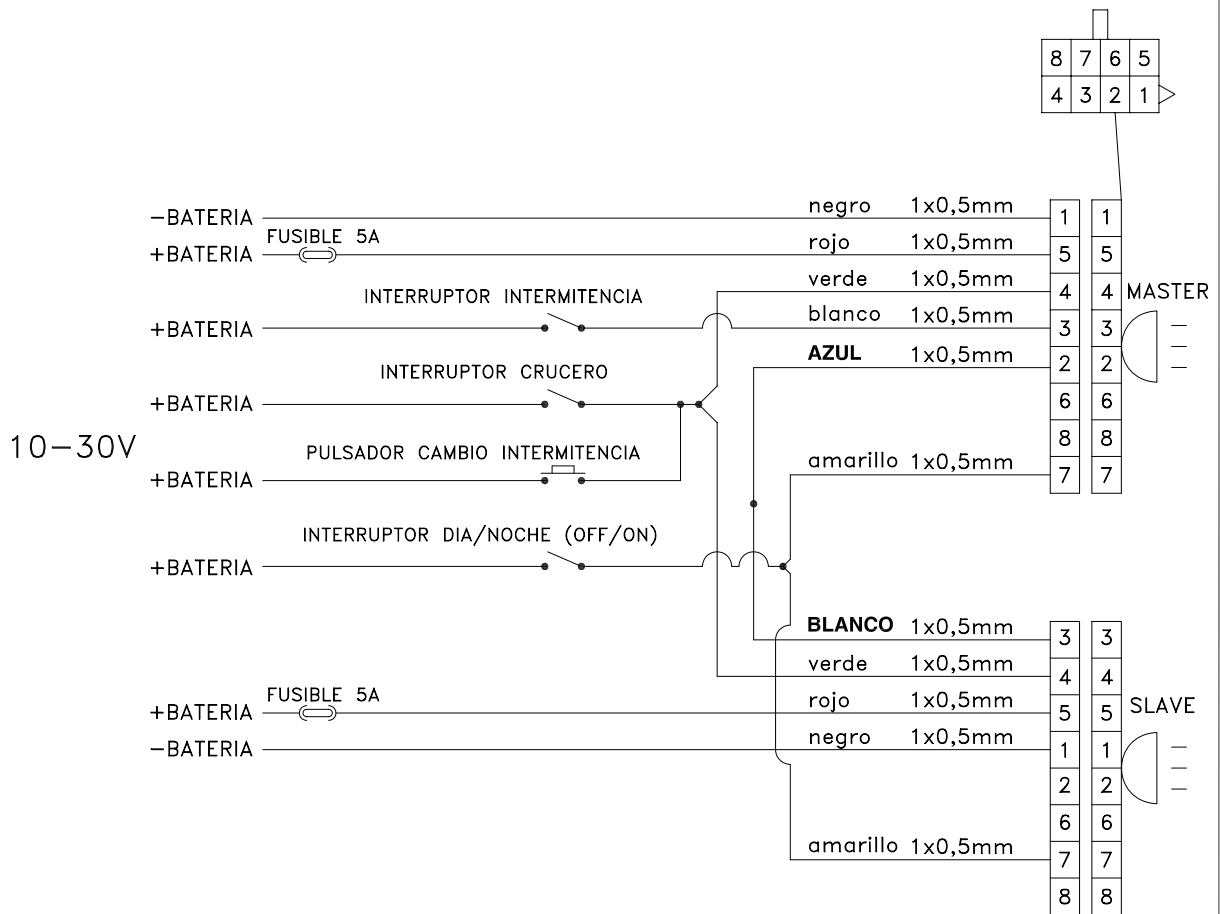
8 7 6 5
4 3 2 1

-BATERIA
+BATERIA FUSIBLE 5A
INTERRUPTOR INTERMITENCIA
+BATERIA
INTERRUPTOR CRUCERO
+BATERIA
10-30V
PULSADOR CAMBIO INTERMITENCIA
+BATERIA
INTERRUPTOR DIA/NOCHE (OFF/ON)
+BATERIA

negro 1x0,5mm
rojo 1x0,5mm
verde 1x0,5mm
blanco 1x0,5mm
AZUL 1x0,5mm
amarillo 1x0,5mm

1 1
5 5
4 4 MASTER
3 3
2 2
6 6
8 8
7 7

BLANCO 1x0,5mm
verde 1x0,5mm
+BATERIA FUSIBLE 5A
rojo 1x0,5mm
-BATERIA
negro 1x0,5mm
amarillo 1x0,5mm

3 3
4 4
5 5 SLAVE
1 1
2 2
6 6
7 7
8 8